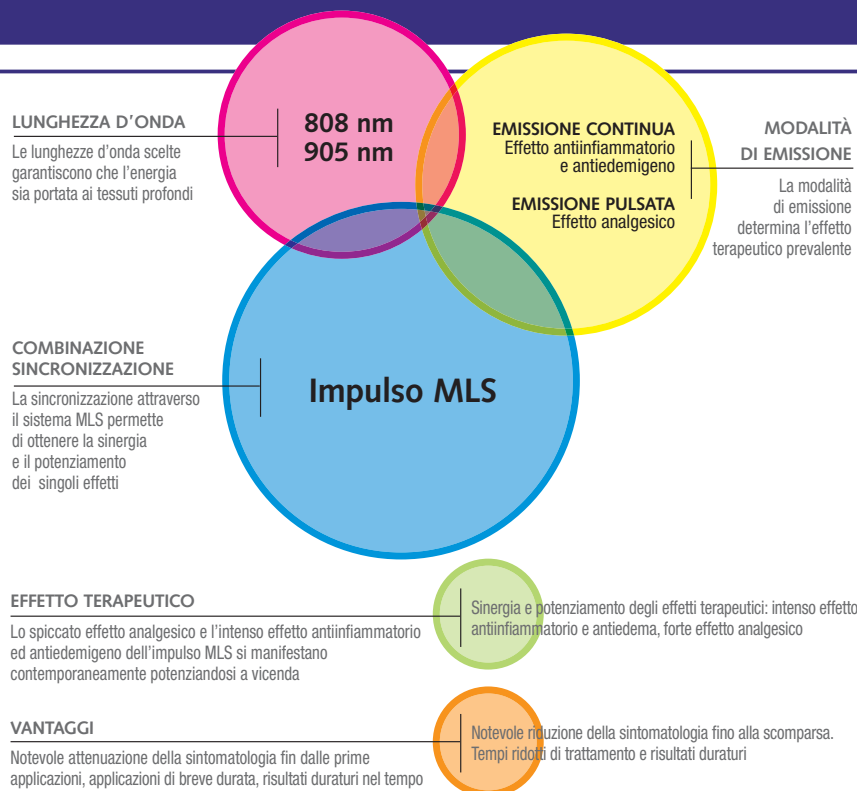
LUNGHEZZA D'ONDA

Le lunghezze d'onda scelte garantiscono che l'energia sia portata ai tessuti profondi

808 nm
905 nm

EMISSIONE CONTINUA
Effetto antiinfiammatorio e antiedemigeno

EMISSIONE PULSATA
Effetto analgesico

MODALITÀ DI EMISSIONE

La modalità di emissione determina l'effetto terapeutico prevalente

COMBINAZIONE SINCRONIZZAZIONE

La sincronizzazione attraverso il sistema MLS permette di ottenere la sinergia e il potenziamento dei singoli effetti

Impulso MLS

EFFETTO TERAPEUTICO

Lo spiccato effetto analgesico e l'intenso effetto antiinfiammatorio ed antiedemigeno dell'impulso MLS si manifestano contemporaneamente potenziandosi a vicenda

Sinergia e potenziamento degli effetti terapeutici: intenso effetto antiinfiammatorio e antiedema, forte effetto analgesico

VANTAGGI

Notevole attenuazione della sintomatologia fin dalle prime applicazioni, applicazioni di breve durata, risultati duraturi nel tempo

Notevole riduzione della sintomatologia fino alla scomparsa. Tempi ridotti di trattamento e risultati duraturi